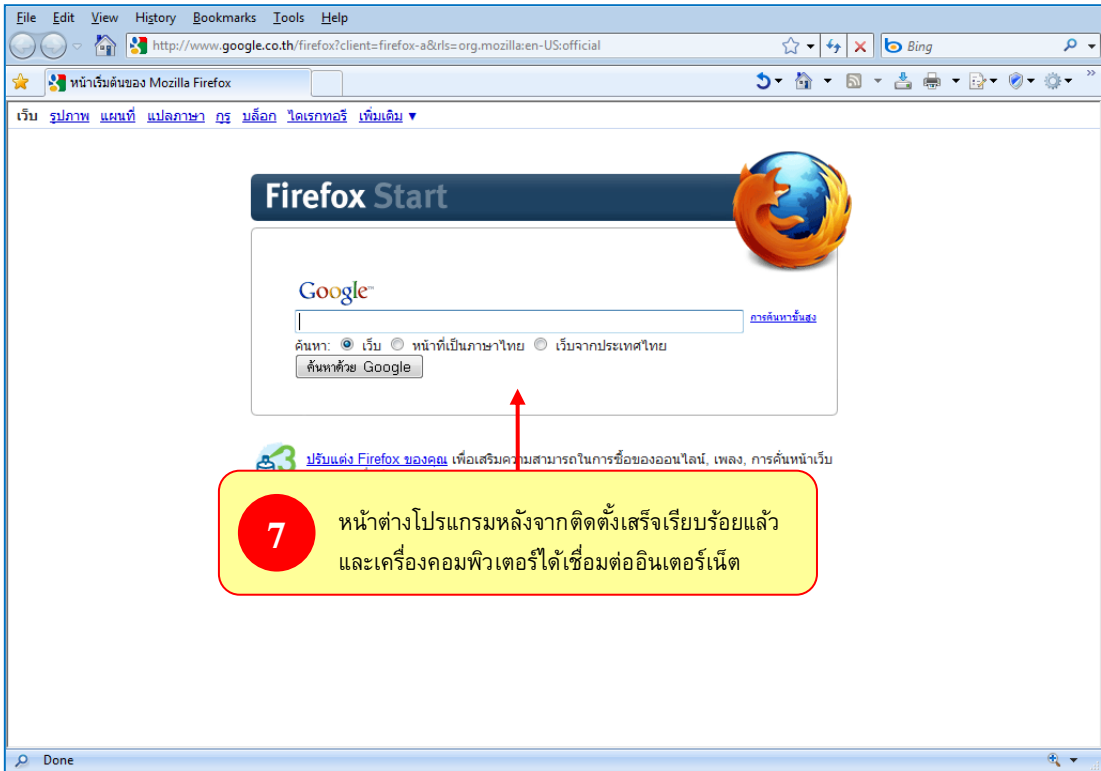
File Edit View History Bookmarks Tools Help

http://www.google.co.th/firefox?client=firefox-a&rls=org.mozilla:en-US:official

Bing

หน้าเริ่มต้นของ Mozilla Firefox

เว็บ รูปภาพ แผนที่ แปลภาษา กรุ๊ บล็อก ไดเรกทอรี เพิ่มเติม ▼

Firefox Start

Google™

การค้นหาขั้นสูง

ค้นหา: เว็บ หน้าที่เป็นภาษาไทย เว็บจากประเทศไทย

ค้นหาด้วย Google

ปรับแต่ง Firefox ของคุณ เพื่อเสริมความสามารถในการซื้อของออนไลน์, เพลง, การค้นหน้าเว็บ

7

หน้าต่างโปรแกรมหลังจากติดตั้งเสร็จเรียบร้อยแล้ว และเครื่องคอมพิวเตอร์ได้เชื่อมต่ออินเตอร์เน็ต

Done